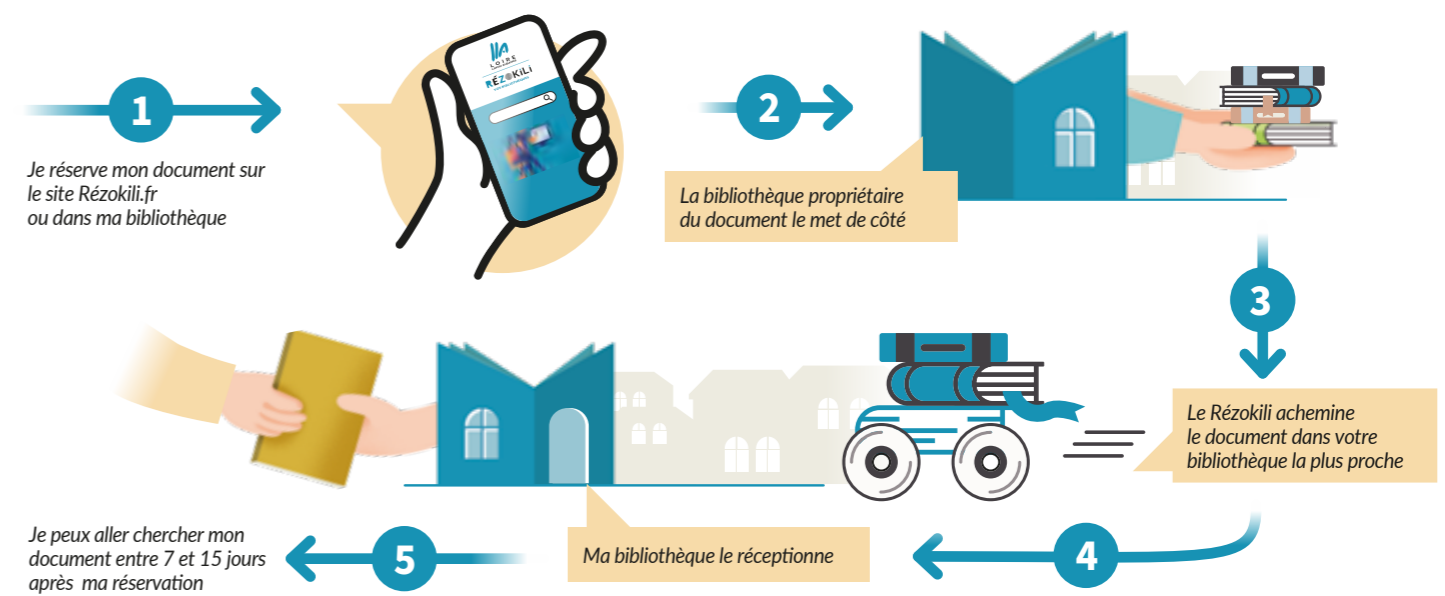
1

Je réserve mon document sur le site Rézokili.fr ou dans ma bibliothèque

LOIRE
RÉZOKILI

2

La bibliothèque propriétaire du document le met de côté

3

Le Rézokili achemine le document dans votre bibliothèque la plus proche

4

Ma bibliothèque le réceptionne

5

Je peux aller chercher mon document entre 7 et 15 jours après ma réservation